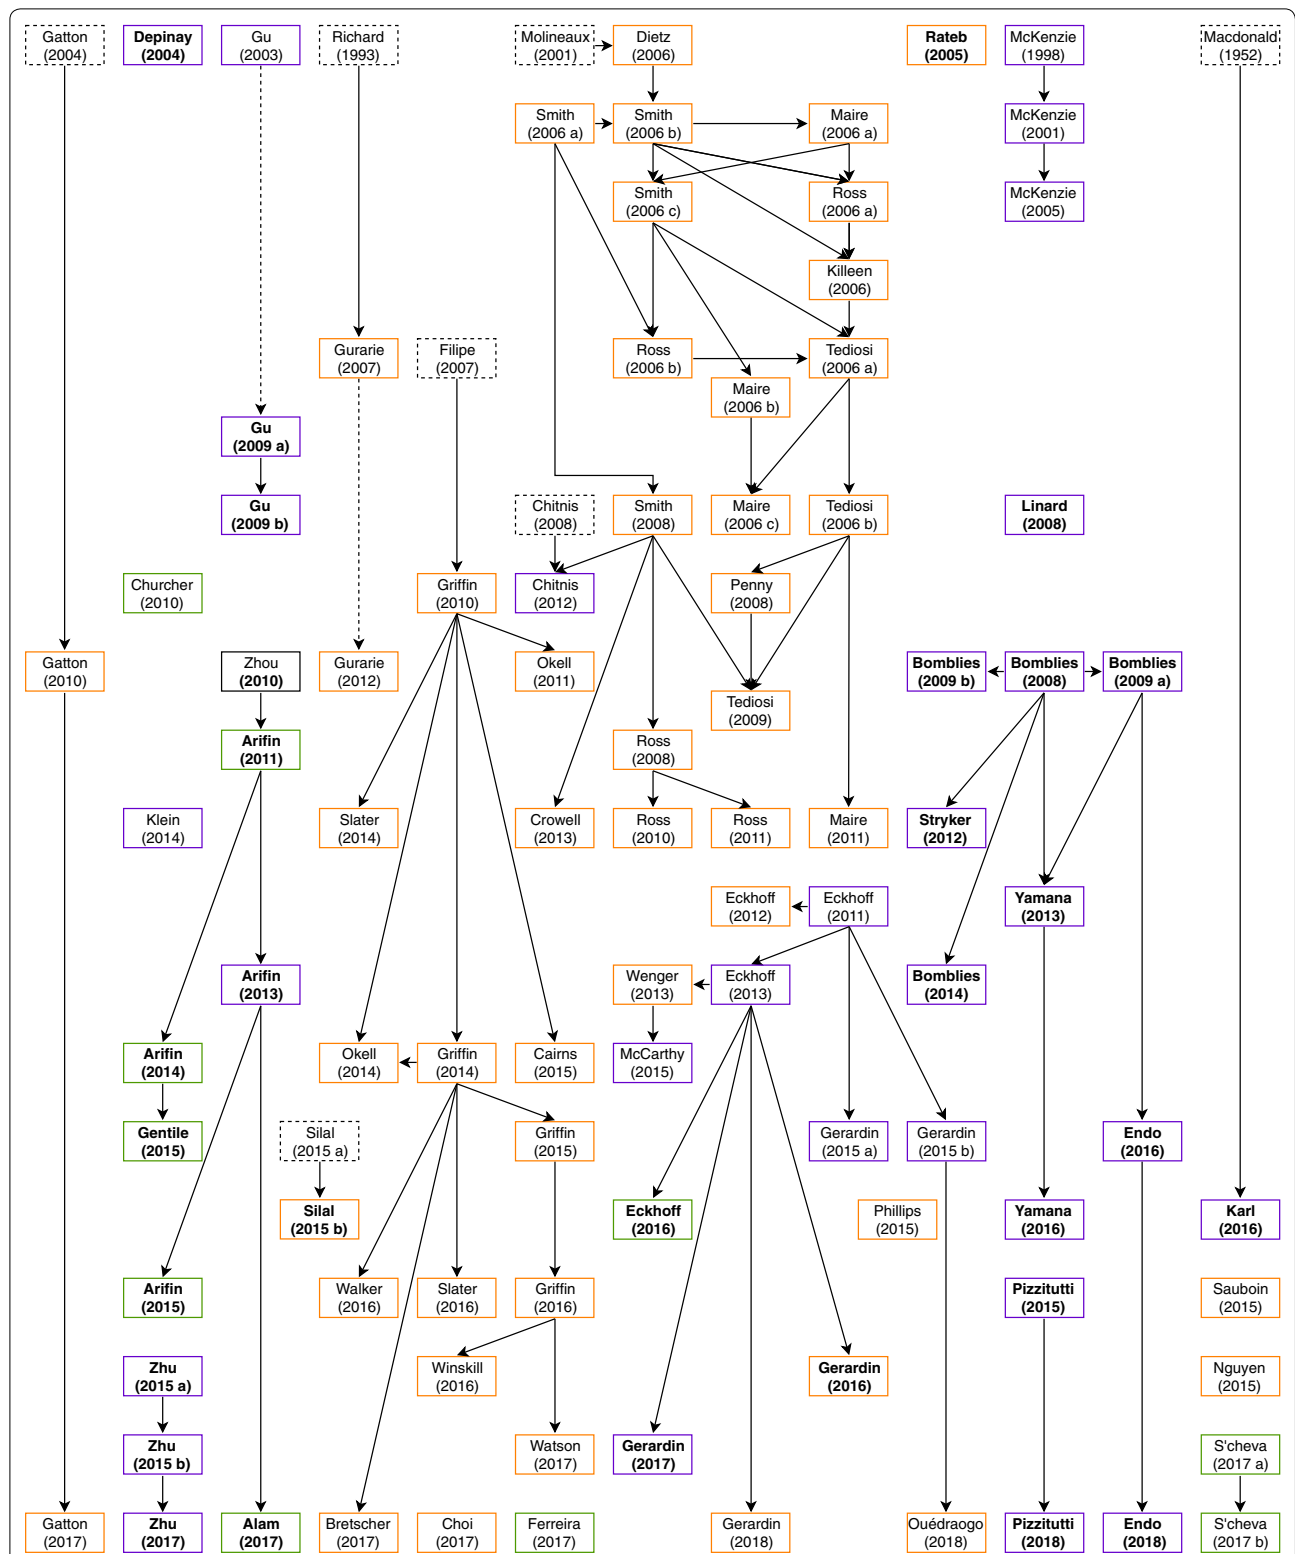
Gatton (2004)
Depinay (2004)
Gu (2003)
Richard (1993)
Molineaux (2001)
Dietz (2006)
Rateb (2005)
McKenzie (1998)
Macdonald (1952)

Smith (2006 a)
Smith (2006 b)
Maire (2006 a)
McKenzie (2001)

Smith (2006 c)
Ross (2006 a)
McKenzie (2005)

Killeen (2006)

Gurarie (2007)
Filipe (2007)
Ross (2006 b)
Tediosi (2006 a)

Maire (2006 b)

Gu (2009 a)

Gu (2009 b)
Chitnis (2008)
Smith (2008)
Maire (2006 c)
Tediosi (2006 b)
Linard (2008)

Churcher (2010)
Griffin (2010)
Chitnis (2012)
Penny (2008)

Gatton (2010)
Zhou (2010)
Gurarie (2012)
Okell (2011)
Bomblies (2009 b)
Bomblies (2008)
Bomblies (2009 a)

Tediosi (2009)

Arifin (2011)
Ross (2008)

Klein (2014)
Slater (2014)
Crowell (2013)
Ross (2010)
Ross (2011)
Maire (2011)
Stryker (2012)

Eckhoff (2012)
Eckhoff (2011)
Yamana (2013)

Arifin (2013)
Wenger (2013)
Eckhoff (2013)
Bomblies (2014)

Arifin (2014)
Okell (2014)
Griffin (2014)
Cairns (2015)
McCarthy (2015)

Gentile (2015)
Silal (2015 a)
Griffin (2015)
Gerardin (2015 a)
Gerardin (2015 b)
Endo (2016)

Silal (2015 b)
Eckhoff (2016)
Phillips (2015)
Yamana (2016)
Karl (2016)

Arifin (2015)
Walker (2016)
Slater (2016)
Griffin (2016)
Pizzitutti (2015)
Sauboin (2015)

Zhu (2015 a)
Winskill (2016)
Gerardin (2016)
Nguyen (2015)

Zhu (2015 b)
Watson (2017)
Gerardin (2017)
S'cheva (2017 a)

Gatton (2017)
Zhu (2017)
Alam (2017)
Bretscher (2017)
Choi (2017)
Ferreira (2017)
Gerardin (2018)
Ouédraogo (2018)
Pizzitutti (2018)
Endo (2018)
S'cheva (2017 b)